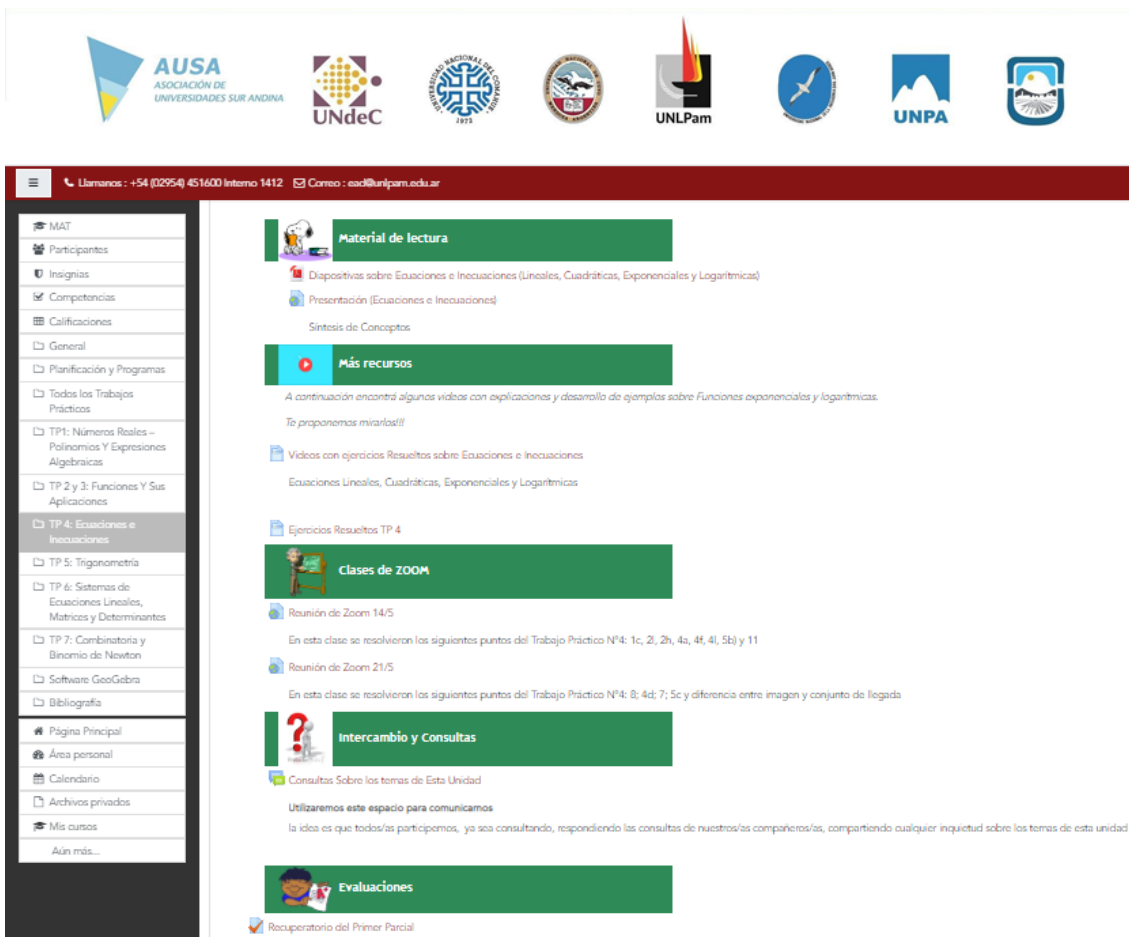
AUSA
ASOCIACIÓN DE UNIVERSIDADES SUR ANDINA

UNdeC

UNIVERSIDAD NACIONAL DEL COMAHUE 1972

UNLPam

UNPA

≡ Llamanos : +54 (02954) 451600 Interno 1412 Correo : ead@unlpam.edu.ar

MAT
Participantes
Insignias
Competencias
Calificaciones
General
Planificación y Programas
Todos los Trabajos Prácticos
TP1: Números Reales – Polinomios Y Expresiones Algebraicas
TP 2 y 3: Funciones Y Sus Aplicaciones
TP 4: Ecuaciones e Inecuaciones
TP 5: Trigonometría
TP 6: Sistemas de Ecuaciones Lineales, Matrices y Determinantes
TP 7: Combinatoria y Binomio de Newton
Software GeoGebra
Bibliografía
Página Principal
Área personal
Calendario
Archivos privados
Mis cursos
Aún más...

Material de lectura

Diapositivas sobre Ecuaciones e Inecuaciones (Lineales, Cuadráticas, Exponenciales y Logarítmicas)

Presentación (Ecuaciones e Inecuaciones)

Síntesis de Conceptos

Más recursos

A continuación encontrá algunos videos con explicaciones y desarrollo de ejemplos sobre Funciones exponenciales y logarítmicas.

Te proponemos mirarlos!!!

Videos con ejercicios Resueltos sobre Ecuaciones e Inecuaciones

Ecuaciones Lineales, Cuadráticas, Exponenciales y Logarítmicas

Ejercicios Resueltos TP 4

Clases de ZOOM

Reunión de Zoom 14/5

En esta clase se resolvieron los siguientes puntos del Trabajo Práctico N°4: 1c, 2l, 2h, 4a, 4f, 4l, 5b) y 11

Reunión de Zoom 21/5

En esta clase se resolvieron los siguientes puntos del Trabajo Práctico N°4: 8; 4d; 7; 5c y diferencia entre imagen y conjunto de llegada

Intercambio y Consultas

Consultas Sobre los temas de Esta Unidad

Utilizaremos este espacio para comunicarnos

la idea es que todos/as participemos, ya sea consultando, respondiendo las consultas de nuestros/as compañeros/as, compartiendo cualquier inquietud sobre los temas de esta unidad

Evaluaciones

Recuperatorio del Primer Parcial